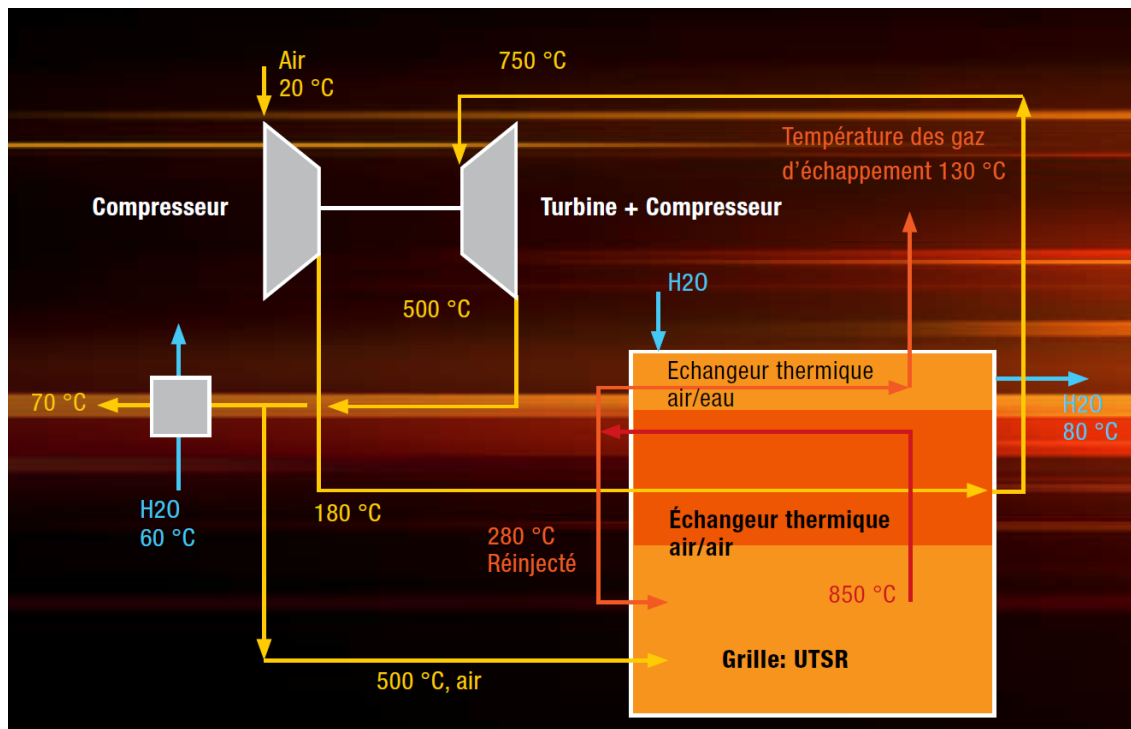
Air
20 °C

750 °C

Température des gaz d'échappement 130 °C

Compresseur

Turbine + Compresseur

H2O

500 °C

Echangeur thermique air/eau

70 °C

H2O
80 °C

H2O
60 °C

180 °C

Échangeur thermique air/air

280 °C
Réinjecté

850 °C

Grille: UTSR

500 °C, air